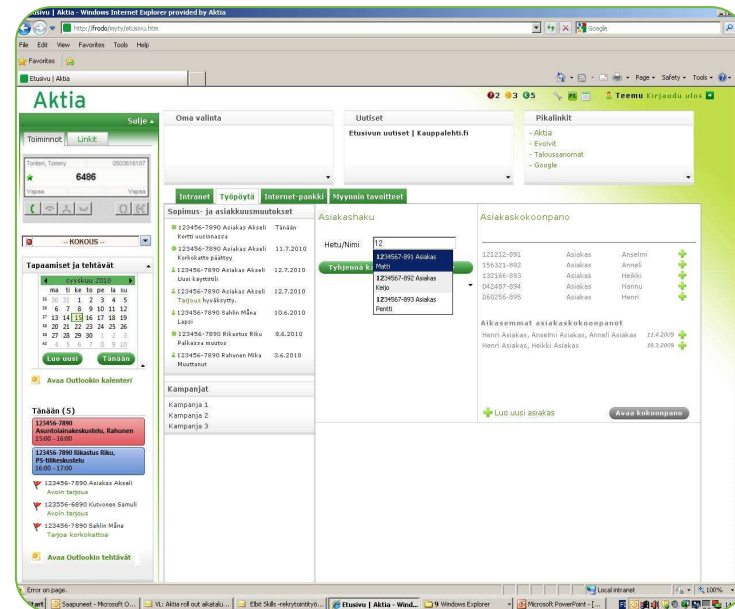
Etusivu | Aktia - Windows Internet Explorer provided by Aktia

http://frodo/mytyi/etusivu.htm

Google

File Edit View Favorites Tools Help

Favorites

Etusivu | Aktia

Page Safety Tools

Aktia

2 3 5

Teemu Kirjaudu ulos

Sulje

Toiminnot Linkit

Tonteri, Tommy 0503616187

6486

Vapaa Vapaa

-- KOKOUS --

Tapaamiset ja tehtävät

elokuu 2010

ma ti ke to pe la su

30 31 1 2 3 4 5

6 7 8 9 10 11 12

13 14 15 16 17 18 19

20 21 22 23 24 25 26

27 28 29 30 1 2 3

4 5 6 7 8 9 10

Luo uusi Tänään

Avaa Outlookin kalenteri

Tänään (5)

123456-7890 Asuntolainakeskustelu, Rahunen 15:00 - 16:00

123456-7890 Rikastus Riku, PS-tilikeskustelu 16:00 - 17:00

123456-7890 Asiakas Akseli Avoin tarjous

123556-6890 Kutvonen Samuli Avoin tarjous

123456-7890 Sahlin Måna Tarjoa korkokattoa

Avaa Outlookin tehtävät

Oma valinta

Uutiset

Etusivun uutiset | Kauppalehti.fi

Pikalinkit

- Aktia
- Evolvit
- Talousanomat
- Google

Intranet Työpöytä Internet-pankki Myynnin tavoitteet

Sopimus- ja asiakkuusmuutokset

123456-7890 Asiakas Akseli Tänään Kortti uusinnassa

123456-7890 Asiakas Akseli 11.7.2010 Korkokatto päättyy

123456-7890 Asiakas Akseli 12.7.2010 Uusi käyttötili

123456-7890 Asiakas Akseli 12.7.2010 Tarjous hyväksytty.

123456-7890 Sahlin Måna 10.6.2010 Lapsi

123456-7890 Rikastus Riku 8.6.2010 Palkkaus muutos

123456-7890 Rahunen Mika 3.6.2010 Muuttanut

Kampanjat

Kampanja 1

Kampanja 2

Kampanja 3

Asiakashaku

Hetu/Nimi 12

Tyhjennä k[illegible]

123456-891 Asiakas Matti

1234567-892 Asiakas Keijo

1234567-893 Asiakas Pentti

Asiakaskokoonpano

121212-891 Asiakas Anselmi

156321-892 Asiakas Anneli

132166-893 Asiakas Heikki

042487-894 Asiakas Hannu

060256-895 Asiakas Henri

Aikasemmat asiakaskokoonpanot

Henri Asiakas, Anselmi Asiakas, Anneli Asiakas 11.4.2009

Henri Asiakas, Heikki Asiakas 10.3.2009

Luo uusi asiakas

Avaa kokoonpano

Error on page.

Local intranet

100%

Start Saapuneet - Microsoft O... VL: Aktia roll out aikatalu... Elbit Skills -rekrytointityö... Etusivu | Aktia - Wind... 9 Windows Explorer Microsoft PowerPoint - [...